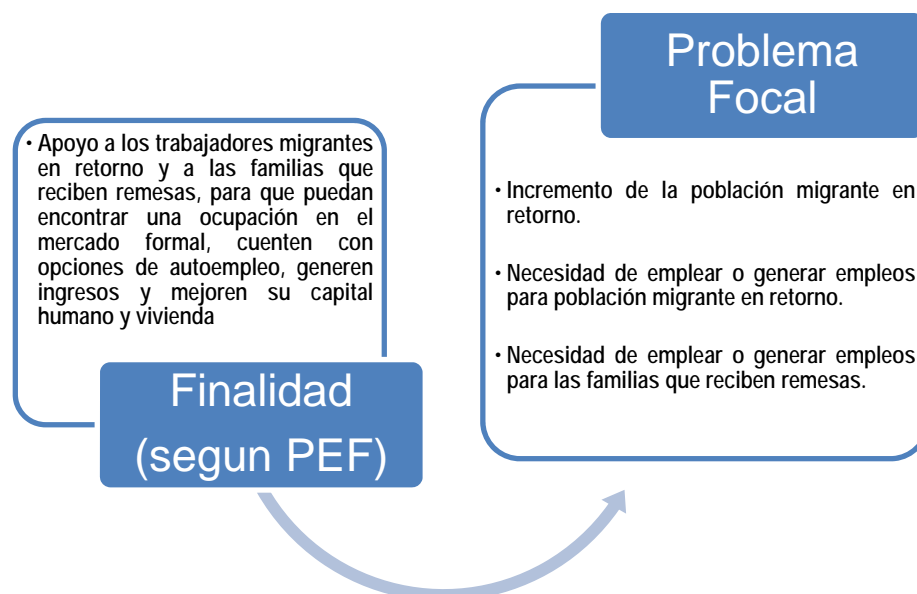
• Apoyo a los trabajadores migrantes en retorno y a las familias que reciben remesas, para que puedan encontrar una ocupación en el mercado formal, cuenten con opciones de autoempleo, generen ingresos y mejoren su capital humano y vivienda

Finalidad (segun PEF)

Problema Focal

• Incremento de la población migrante en retorno.

• Necesidad de emplear o generar empleos para población migrante en retorno.

• Necesidad de emplear o generar empleos para las familias que reciben remesas.